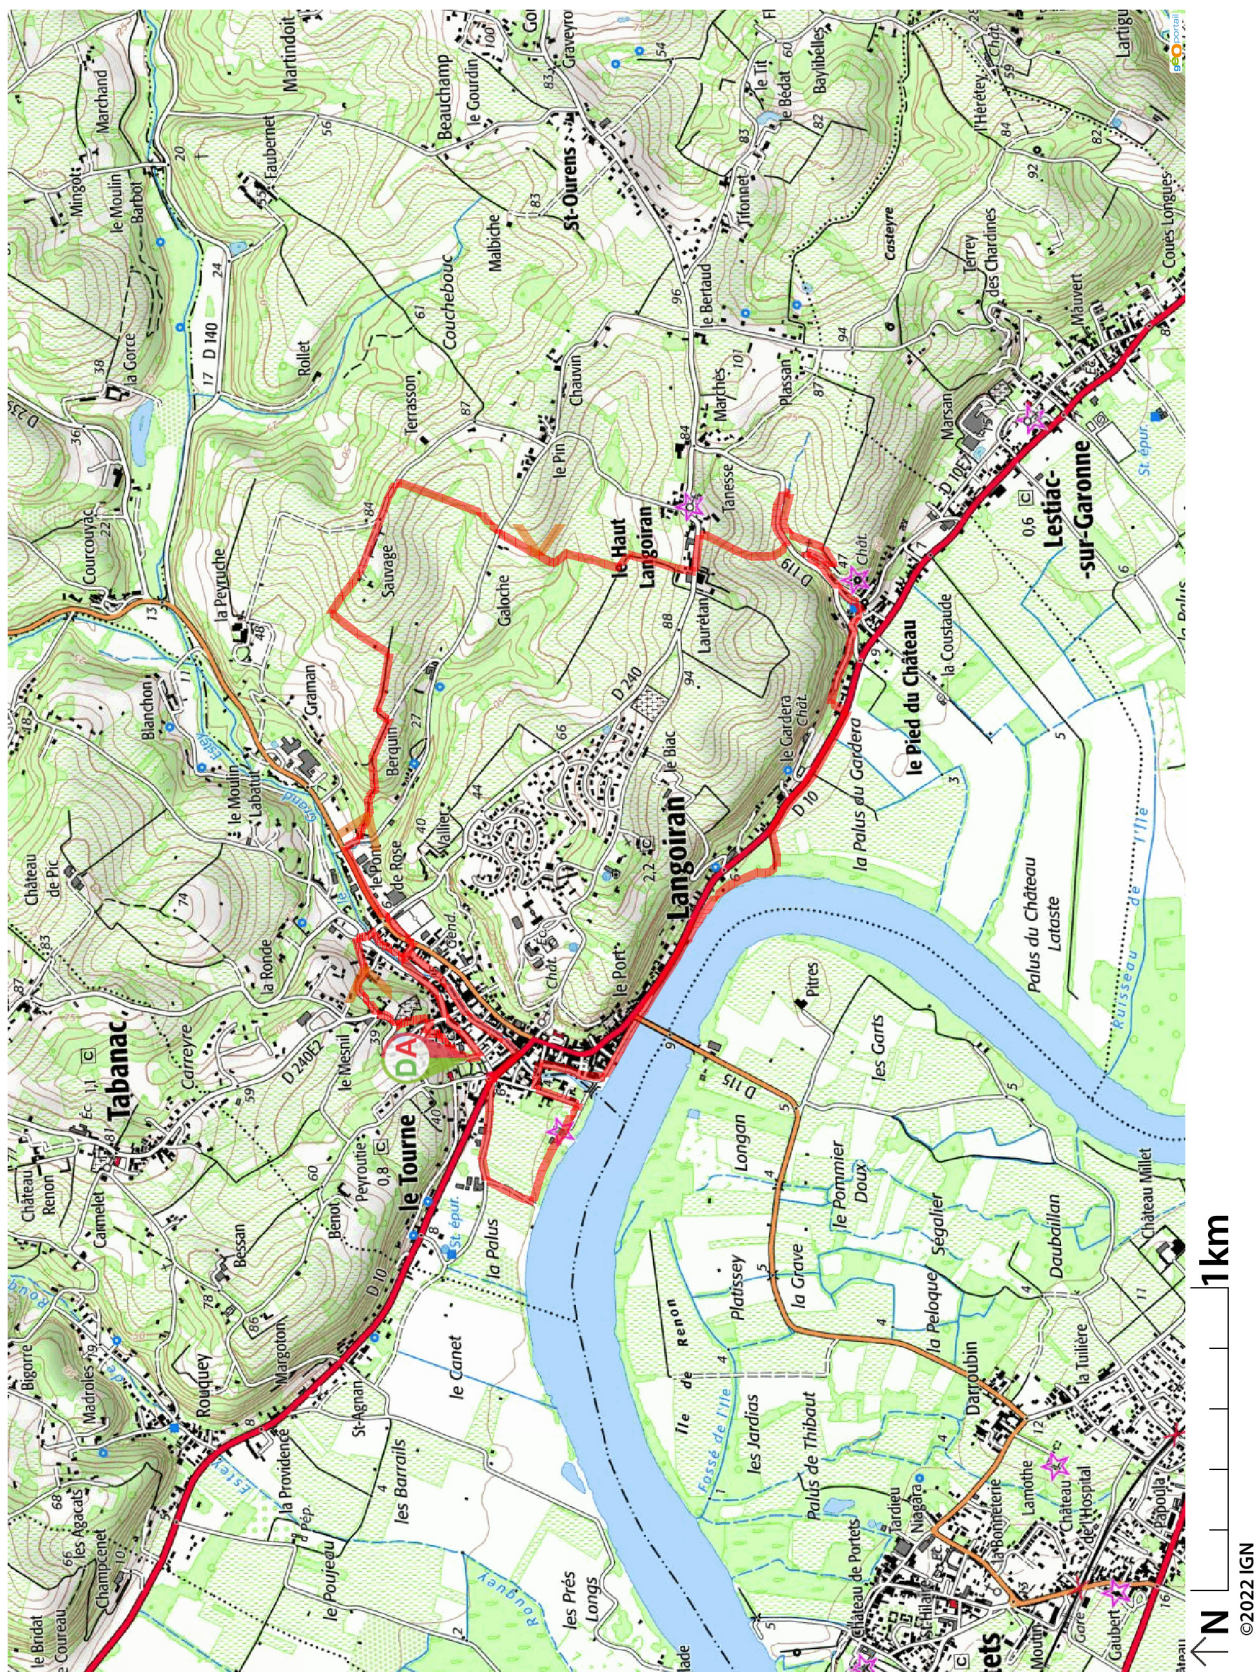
Tabanac
Château de Pic
Château Renon
Camelet
Courcouyac
la Gorce
Mingot
Marchand
le Moulin Barbot
Martindoit
Faubernet
Rollet
Beauchamp
le Gourdin
Couchebouc
Terrasson
Malbiche
St-Ourens
Graveyron
le Tit
le Bédat
Bayibelles
Tironnet
le Bertaud
Chatvin
le Pin
Marches
Plassan
Castelyre
Terrey
des Chardines
Mauvert
Marsan
Lestiac-sur-Garonne
Coues Longues
l'Hérétey
la Peyruche
Graman
Blanchon
le Moulin Labatut
Sauvage
Galoche
le Haut Langoiran
Tanesse
Lauretan
le Pont de Rose
Berquin
Vallier
le Biac
Langoiran
le Port
la Ronde
Carreyre
le Mesnil
le Tourne
Peyrouties
Benot
Bessan
Rouquey
Margoton
Madrales
Bigorre
les Agacats
Champcenet
le Coureau
le Bridat
la Providence
St-Agnan
les Barrails
le Poujeau
la Palus
le Canet
les Prés Longs
Pitres
les Garts
Longan
le Pommier Doux
la Grave
Plaissey
Ségalier
la Peloque
Daubaillan
Darroubin
la Tuilière
Lamothe
Château de l'Hospital
Gaubert
Château de Portets
Tardieu
les Jardias
Palus de Thibaut
Ile de l'Ile
Renon
Fossé de l'Ile
la Palus du Gardera
le Gardera
le Pied du Château
la Coustaude
Palus du Château Lataste
Château Millet
Ruisseau de l'Ile
Rouquey
Estey
St. épur.
D 10
D 119
D 240
D 240E2
D 140
D 115
D 239
Chât.
0,6
0,8
1km
N
©2022 IGN